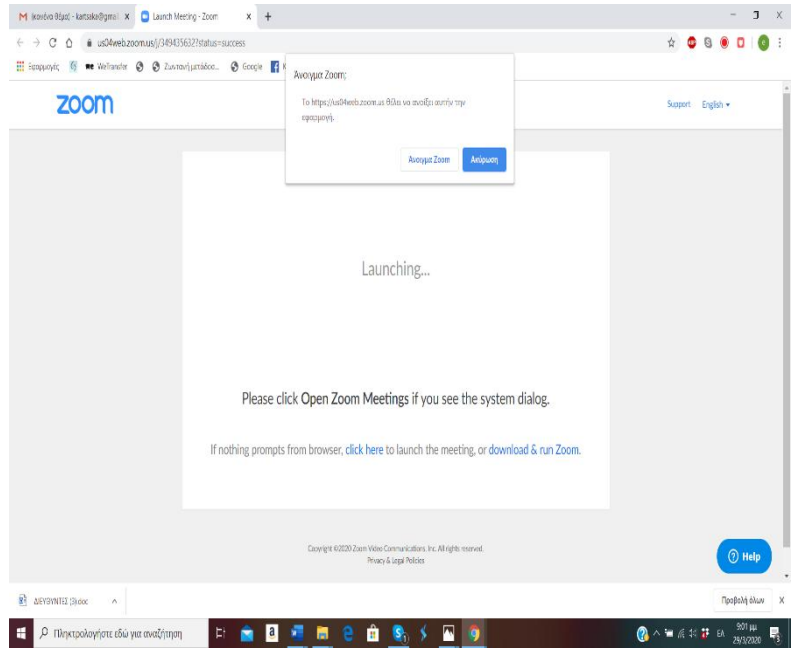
M Ικανένα θέμα| - kartsaka@gmail x
Launch Meeting - Zoom x +

us04web.zoom.us/j/349435632?status=success

Εφαρμογές WeTransfer Συνταγή μπιάδοο... Google

zoom

Άνοιγμα Zoom;

Το https://us04web.zoom.us θέλει να ανοίξει αυτήν την εφαρμογή.

Άνοιγμα Zoom
Ακύρωση

Support English ▾

Launching...

Please click Open Zoom Meetings if you see the system dialog.

If nothing prompts from browser, click here to launch the meeting, or download & run Zoom.

Copyright ©2020 Zoom Video Communications, Inc. All rights reserved.
Privacy & Legal Policies

Help

ΔΙΕΥΘΥΝΤΕΣ (3).doc ^

Προβολή όλων X

Πληκτρολογήστε εδώ για αναζήτηση

9:01 μμ
29/3/2020
ΕΛ